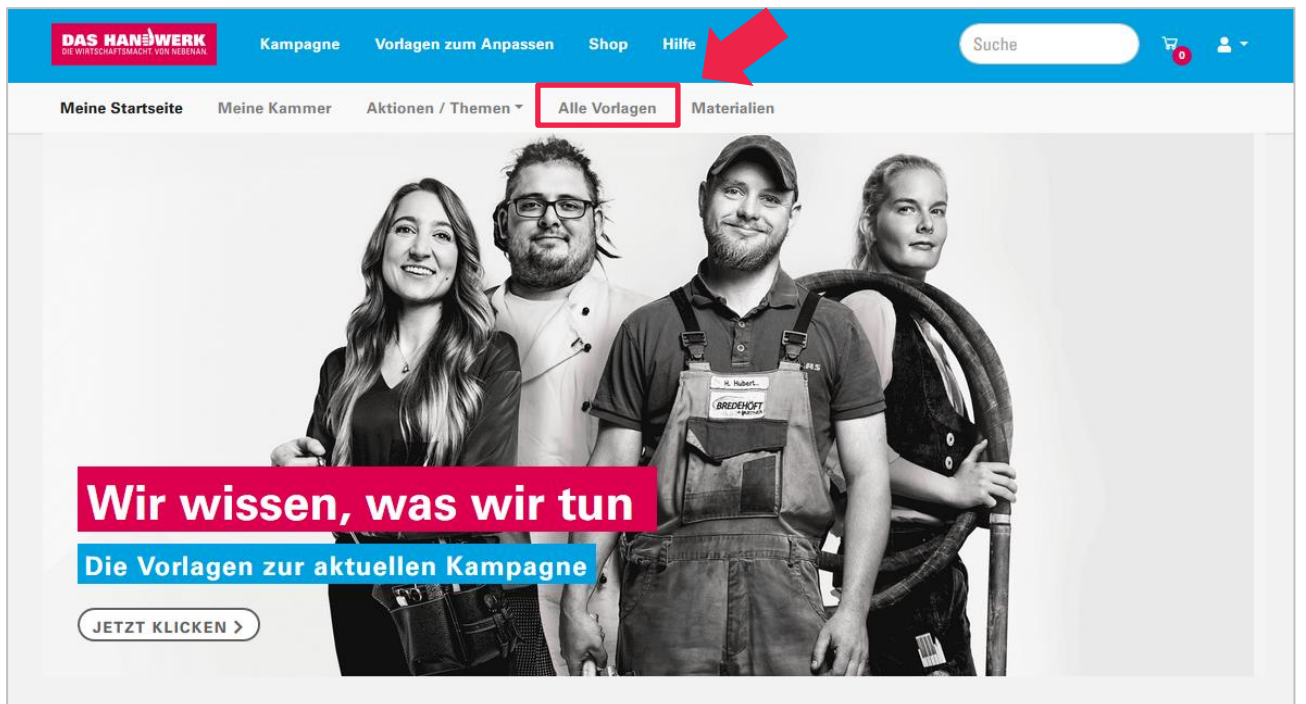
DAS HANDWERK
DIE WIRTSCHAFTSMACHT. VON NEBENAN.

Kampagne Vorlagen zum Anpassen Shop Hilfe

Suche

0

Meine Startseite Meine Kammer Aktionen / Themen Alle Vorlagen Materialien

H. Hubert

BREDEHÖFT

Wir wissen, was wir tun

Die Vorlagen zur aktuellen Kampagne

JETZT KLICKEN ›